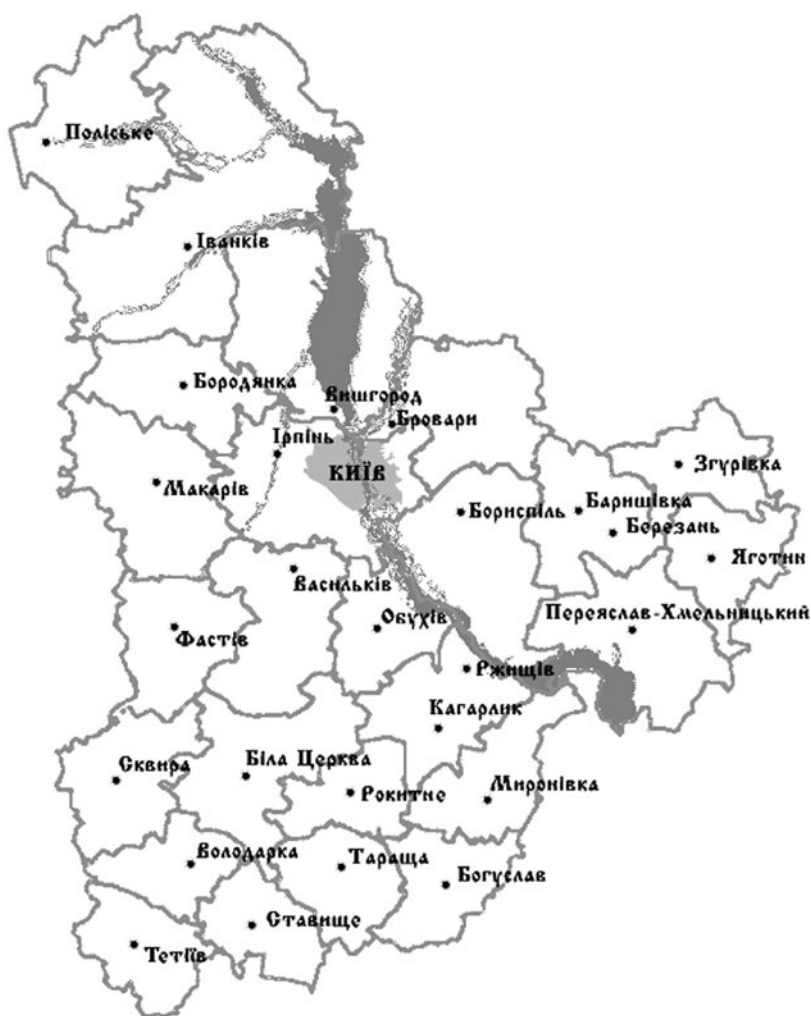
Поліське
Іванків
Бородянка
Вишгород
Бровари
Ірпінь
КИЇВ
Макарів
Згурівка
Бориспіль
Баришівка
Березань
Яготин
Васильків
Обухів
Переяслав-Хмельницький
Фастів
Ржищів
Кагарлик
Сквира
Біла Церква
Рокитне
Миронівка
Володарка
Тараща
Богуслав
Ставище
Тетіїв